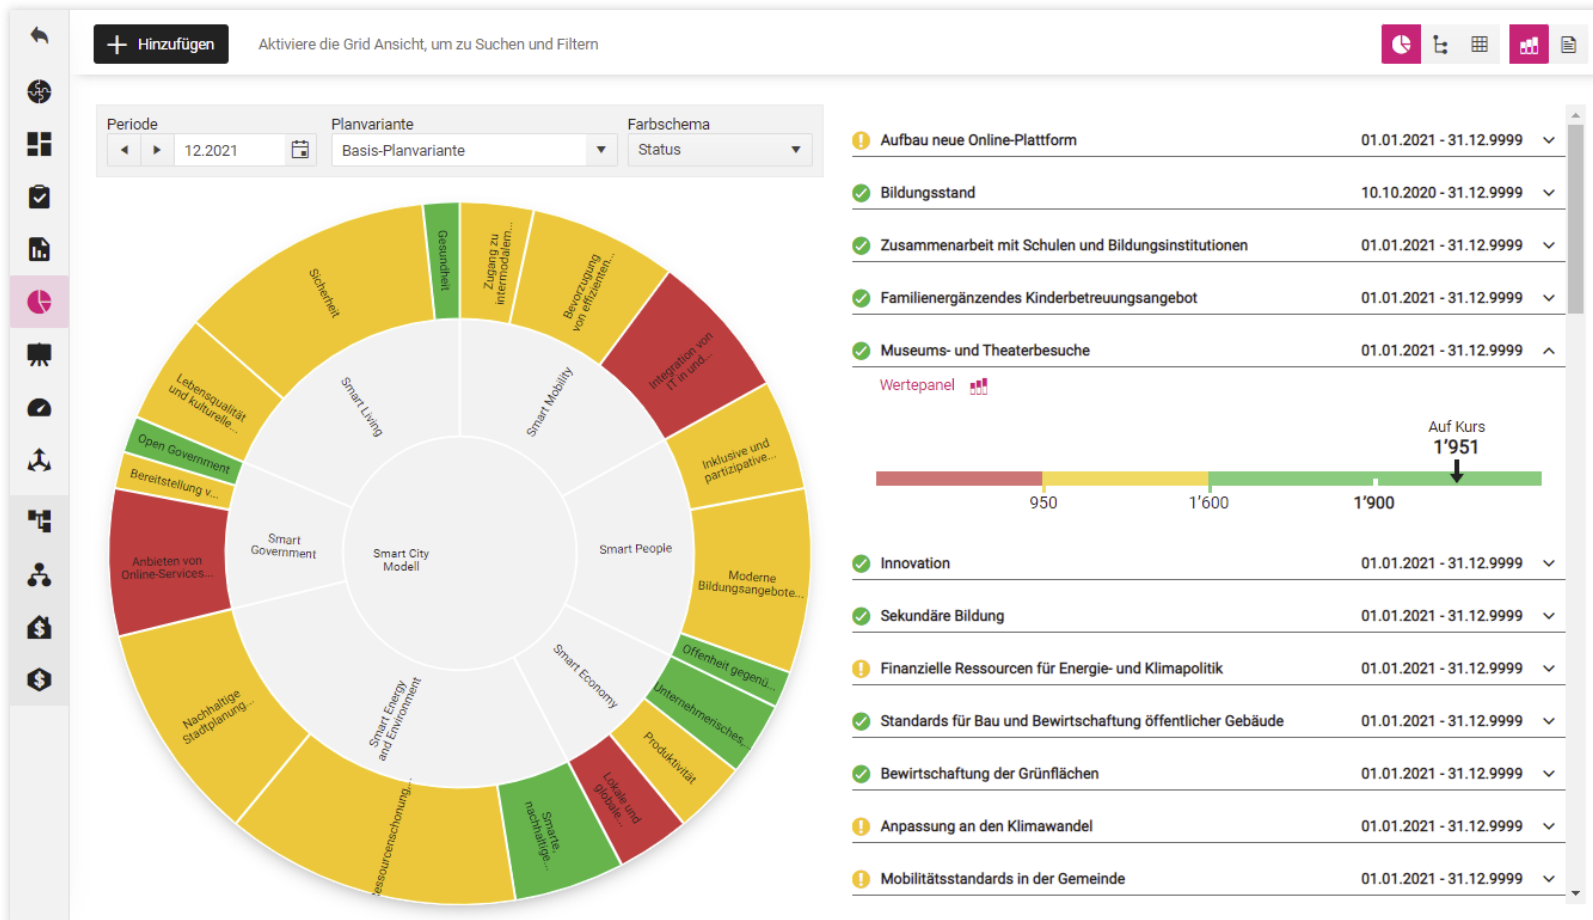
Hinzufügen

Aktiviere die Grid Ansicht, um zu Suchen und Filtern

Periode
12.2021

Planvariante
Basis-Planvariante

Farbschema
Status

Sicherheit
Gesundheit
Zugang zu intermodalem...
Bevorzugung von effizienten...
Integration von IT in und...
Lebensqualität und kulturelle...
Open Government
Bereitstellung v...
Inklusive und partizipative...
Smart Living
Smart Mobility
Smart Government
Smart City Modell
Smart People
Anbieten von Online-Services...
Moderne Bildungsangebote...
Offenheit gegenü...
Unternehmerisches...
Smart Economy
Smart Energy and Environment
Nachhaltige Stadtplanung...
Produktivität
Lokale und globale...
Smarte nachhaltige...
Ressourcenschonung...

Aufbau neue Online-Plattform 01.01.2021 - 31.12.9999
Bildungsstand 10.10.2020 - 31.12.9999
Zusammenarbeit mit Schulen und Bildungsinstitutionen 01.01.2021 - 31.12.9999
Familienergänzendes Kinderbetreuungsangebot 01.01.2021 - 31.12.9999
Museums- und Theaterbesuche 01.01.2021 - 31.12.9999

Wertepanel

Auf Kurs
1'951
950
1'600
1'900

Innovation 01.01.2021 - 31.12.9999
Sekundäre Bildung 01.01.2021 - 31.12.9999
Finanzielle Ressourcen für Energie- und Klimapolitik 01.01.2021 - 31.12.9999
Standards für Bau und Bewirtschaftung öffentlicher Gebäude 01.01.2021 - 31.12.9999
Bewirtschaftung der Grünflächen 01.01.2021 - 31.12.9999
Anpassung an den Klimawandel 01.01.2021 - 31.12.9999
Mobilitätsstandards in der Gemeinde 01.01.2021 - 31.12.9999